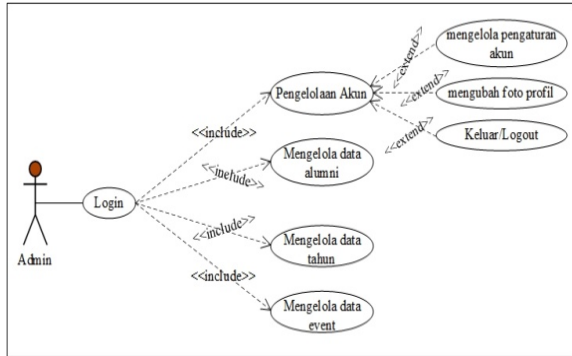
Admin
Login
<<include>>
<<include>>
<<include>>
<<include>>
Pengelolaan Akun
Mengelola data alumni
Mengelola data tahun
Mengelola data event
<<extend>>
<<extend>>
<<extend>>
mengelola pengaturan akun
mengubah foto profil
Keluar/Logout